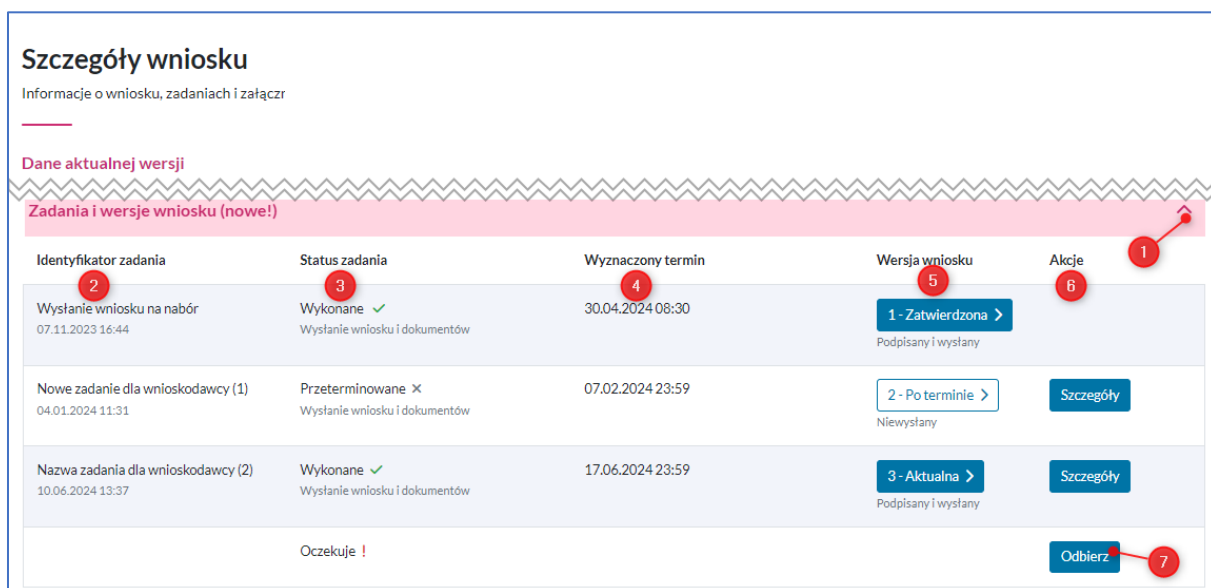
Szczegóły wniosku

Informacje o wniosku, zadaniach i załączr

Dane aktualnej wersji

Zadania i wersje wniosku (nowe!)

1

| Identyfikator zadania 2 | Status zadania 3 | Wyznaczony termin 4 | Wersja wniosku 5 | Akcje 6 |
|---|---|---|---|---|
| Wysłanie wniosku na nabór 07.11.2023 16:44 | Wykonane ✓ Wysłanie wniosku i dokumentów | 30.04.2024 08:30 | 1 - Zatwierdzona > Podpisany i wysłany | |
| Nowe zadanie dla wnioskodawcy (1) 04.01.2024 11:31 | Przeterminowane ✕ Wysłanie wniosku i dokumentów | 07.02.2024 23:59 | 2 - Po terminie > Niewysłany | Szczegóły |
| Nazwa zadania dla wnioskodawcy (2) 10.06.2024 13:37 | Wykonane ✓ Wysłanie wniosku i dokumentów | 17.06.2024 23:59 | 3 - Aktualna > Podpisany i wysłany | Szczegóły |
| | Oczekuje ! | | | Odbierz 7 |